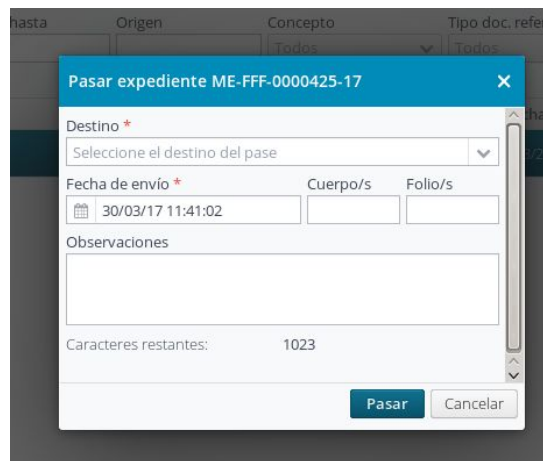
hasta
Origen
Concepto
Tipo doc. refe
Todos
Todos

Pasar expediente ME-FFF-0000425-17
×

Destino *
Seleccione el destino del pase

Fecha de envío *
Cuerpo/s
Folio/s
30/03/17 11:41:02

Observaciones

Caracteres restantes:
1023

Pasar
Cancelar